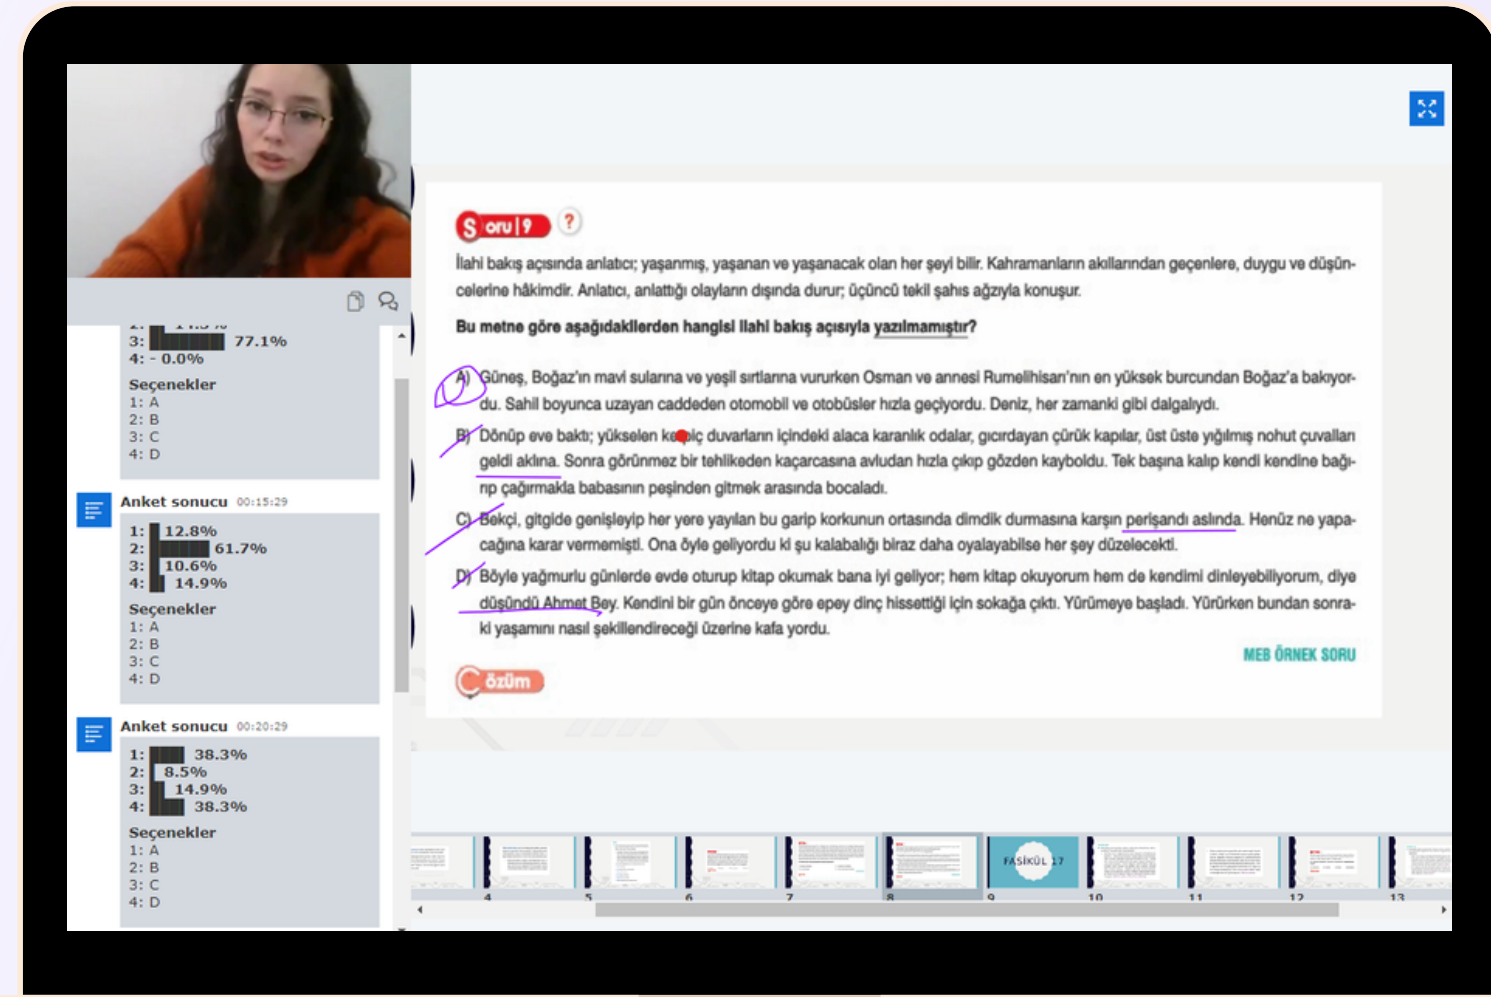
2: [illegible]
3: 77.1%
4: - 0.0%

Seçenekler
1: A
2: B
3: C
4: D

Anket sonucu 00:15:29
1: 12.8%
2: 61.7%
3: 10.6%
4: 14.9%

Seçenekler
1: A
2: B
3: C
4: D

Anket sonucu 00:20:29
1: 38.3%
2: 8.5%
3: 14.9%
4: 38.3%

Seçenekler
1: A
2: B
3: C
4: D

Soru 9

İlahi bakış açısında anlatıcı; yaşanmış, yaşanan ve yaşanacak olan her şeyi bilir. Kahramanların akıllarından geçenlere, duygu ve düşüncelerine hâkimdir. Anlatıcı, anlattığı olayların dışında durur; üçüncü tekil şahıs ağzıyla konuşur.

Bu metne göre aşağıdakilerden hangisi ilahi bakış açısıyla yazılmamıştır?

A) Güneş, Boğaz'ın mavi sularına ve yeşil sırtlarına vururken Osman ve annesi Rumelihisarı'nın en yüksek burcundan Boğaz'a bakıyordu. Sahil boyunca uzayan caddeden otomobil ve otobüsler hızla geçiyordu. Deniz, her zamanki gibi dalgalıydı.

B) Dönüp eve baktı; yükselen kerpiç duvarların içindeki alaca karanlık odalar, gıcırdayan çürük kapılar, üst üste yığılmış nohut çuvalları geldi aklına. Sonra görünmez bir tehlikeden kaçarcasına avludan hızla çıkıp gözden kayboldu. Tek başına kalıp kendi kendine bağırıp çağırmakla babasının peşinden gitmek arasında bocaladı.

C) Bekçi, gitgide genişleyip her yere yayılan bu garip korkunun ortasında dimdik durmasına karşın perişandı aslında. Henüz ne yapacağına karar vermemişti. Ona öyle geliyordu ki şu kalabalığı biraz daha oyalayabilse her şey düzelecekti.

D) Böyle yağmurlu günlerde evde oturup kitap okumak bana iyi geliyor; hem kitap okuyorum hem de kendimi dinleyebiliyorum, diye düşündü Ahmet Bey. Kendini bir gün önceye göre epey dinç hissettiği için sokağa çıktı. Yürümeye başladı. Yürürken bundan sonraki yaşamını nasıl şekillendireceği üzerine kafa yordu.

MEB ÖRNEK SORU

Çözüm

4 5 6 7 8 FASİKÜL 17 9 10 11 12 13